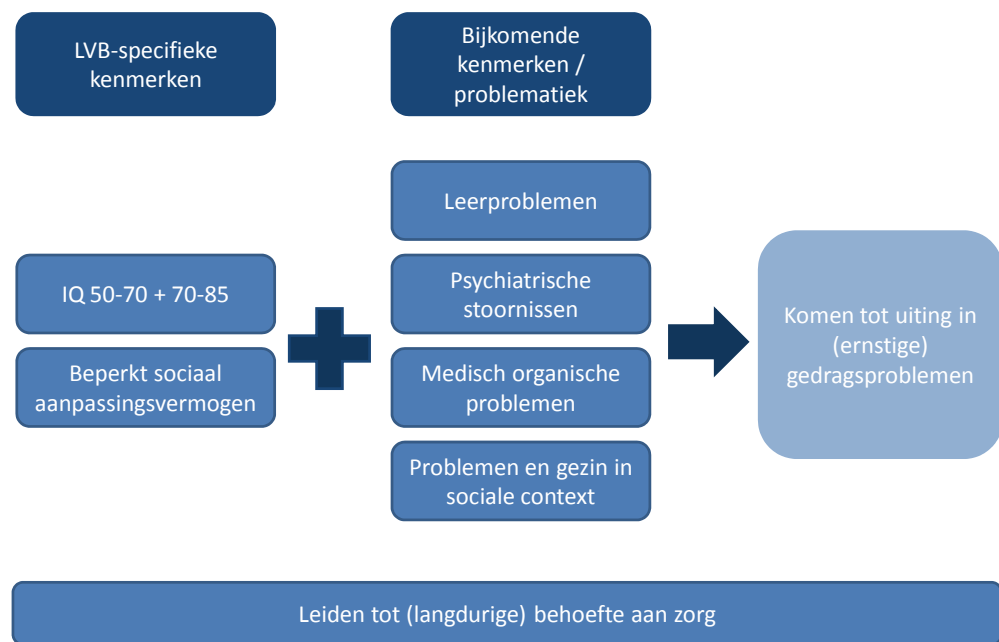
LVB-specifieke kenmerken

Bijkomende kenmerken / problematiek

Leerproblemen

IQ 50-70 + 70-85

Psychiatrische stoornissen

Beperkt sociaal aanpassingsvermogen

Medisch organische problemen

Problemen en gezin in sociale context

Komen tot uiting in (ernstige) gedragsproblemen

Leiden tot (langdurige) behoefte aan zorg